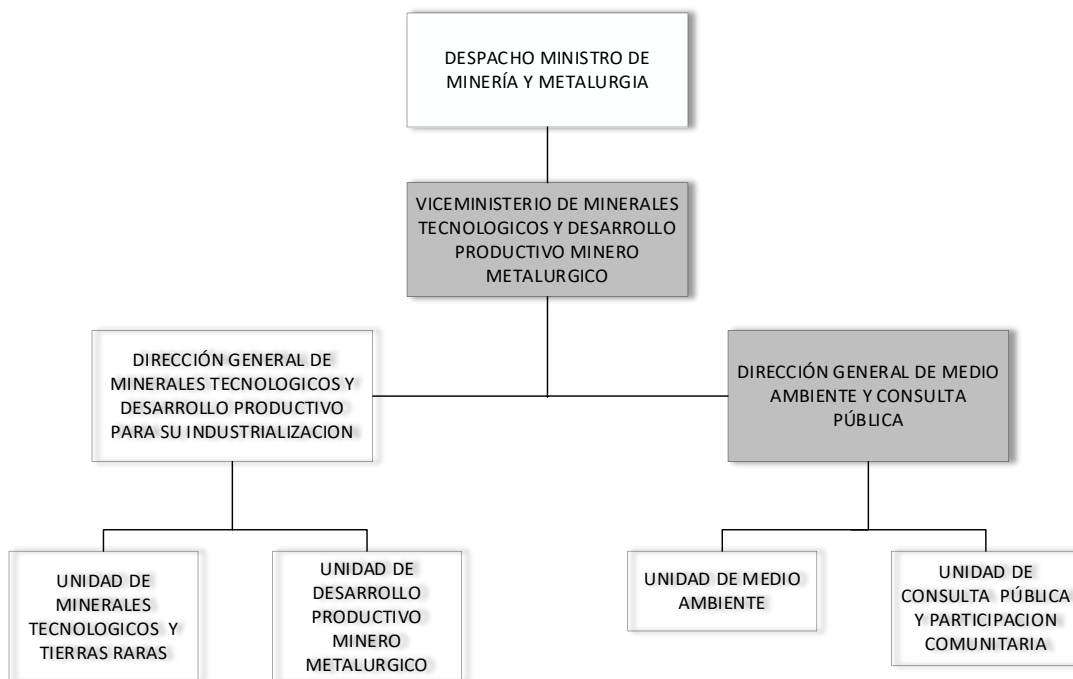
DESPACHO MINISTRO DE MINERÍA Y METALURGIA

VICEMINISTERIO DE MINERALES TECNOLOGICOS Y DESARROLLO PRODUCTIVO MINERO METALURGICO

DIRECCIÓN GENERAL DE MINERALES TECNOLOGICOS Y DESARROLLO PRODUCTIVO PARA SU INDUSTRIALIZACION

DIRECCIÓN GENERAL DE MEDIO AMBIENTE Y CONSULTA PÚBLICA

UNIDAD DE MINERALES TECNOLOGICOS Y TIERRAS RARAS

UNIDAD DE DESARROLLO PRODUCTIVO MINERO METALURGICO

UNIDAD DE MEDIO AMBIENTE

UNIDAD DE CONSULTA PÚBLICA Y PARTICIPACION COMUNITARIA